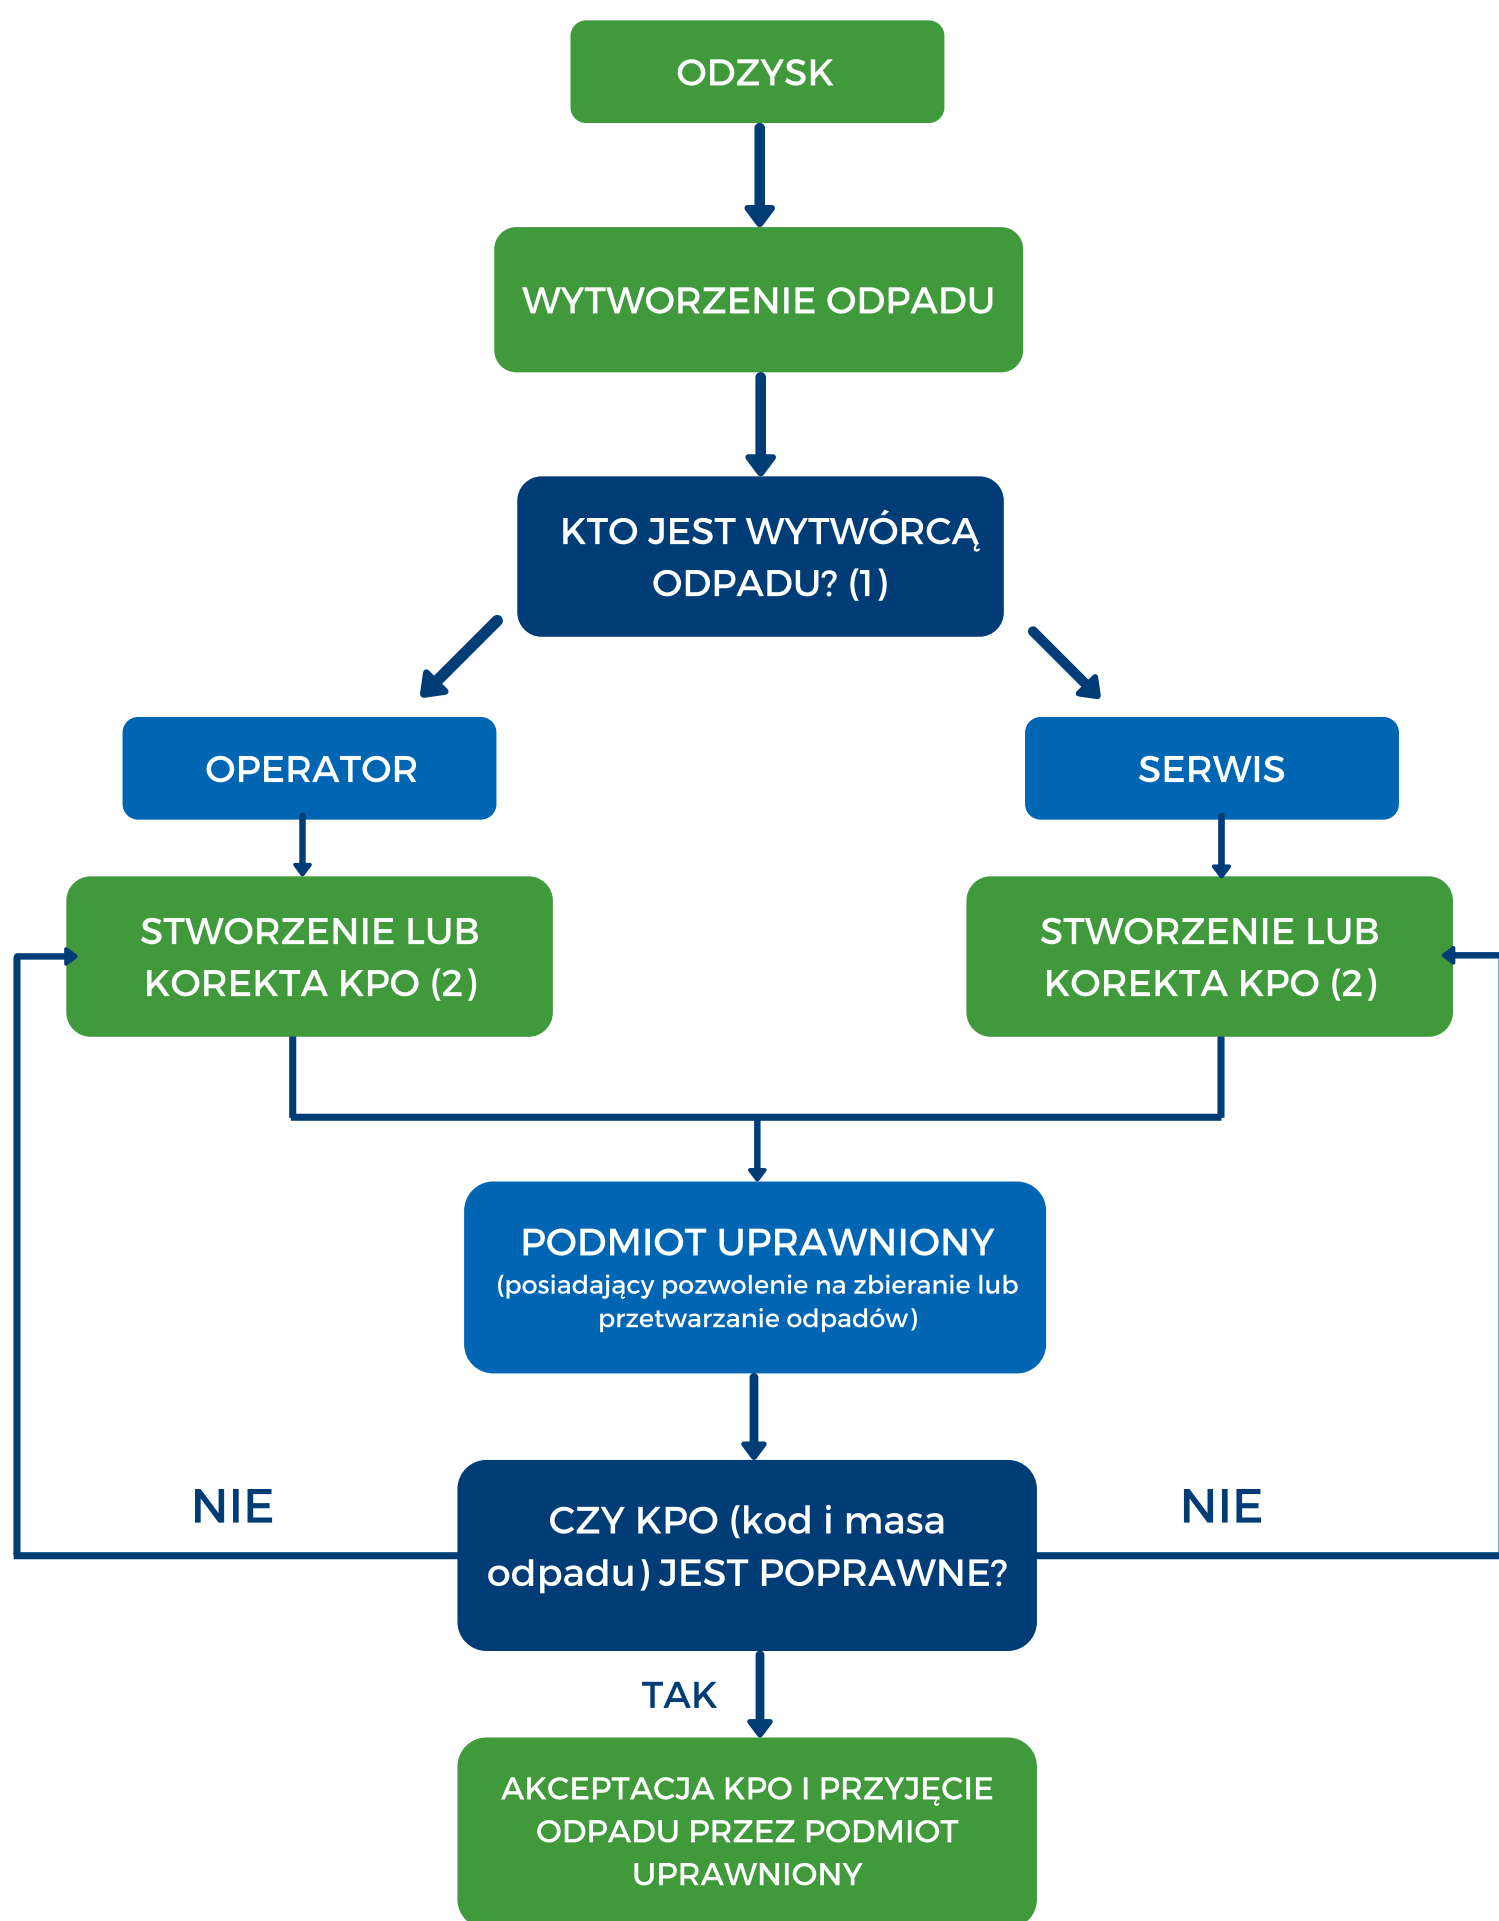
ODZYSK

WYTWORZENIE ODPADU

KTO JEST WYTWÓRCĄ ODPADU? (1)

OPERATOR

SERWIS

STWORZENIE LUB KOREKTA KPO (2)

STWORZENIE LUB KOREKTA KPO (2)

PODMIOT UPRAWNIONY
(posiadający pozwolenie na zbieranie lub przetwarzanie odpadów)

NIE

CZY KPO (kod i masa odpadu) JEST POPRAWNE?

NIE

TAK

AKCEPTACJA KPO I PRZYJĘCIE ODPADU PRZEZ PODMIOT UPRAWNIONY